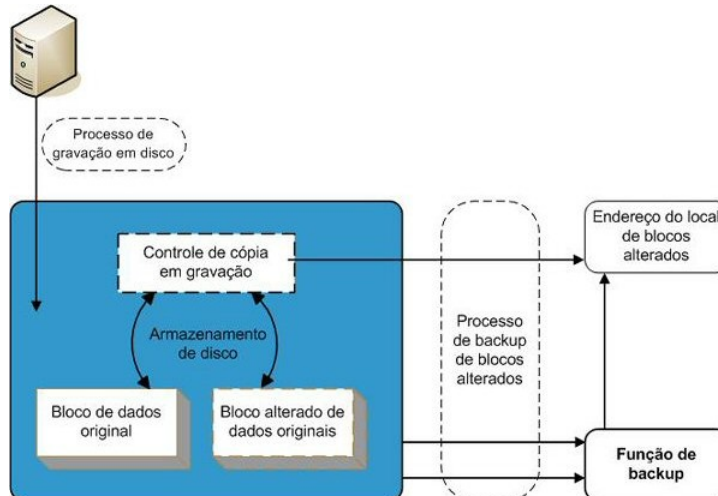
Processo de gravação em disco

Controle de cópia em gravação

Armazenamento de disco

Bloco de dados original

Bloco alterado de dados originais

Processo de backup de blocos alterados

Endereço do local de blocos alterados

Função de backup